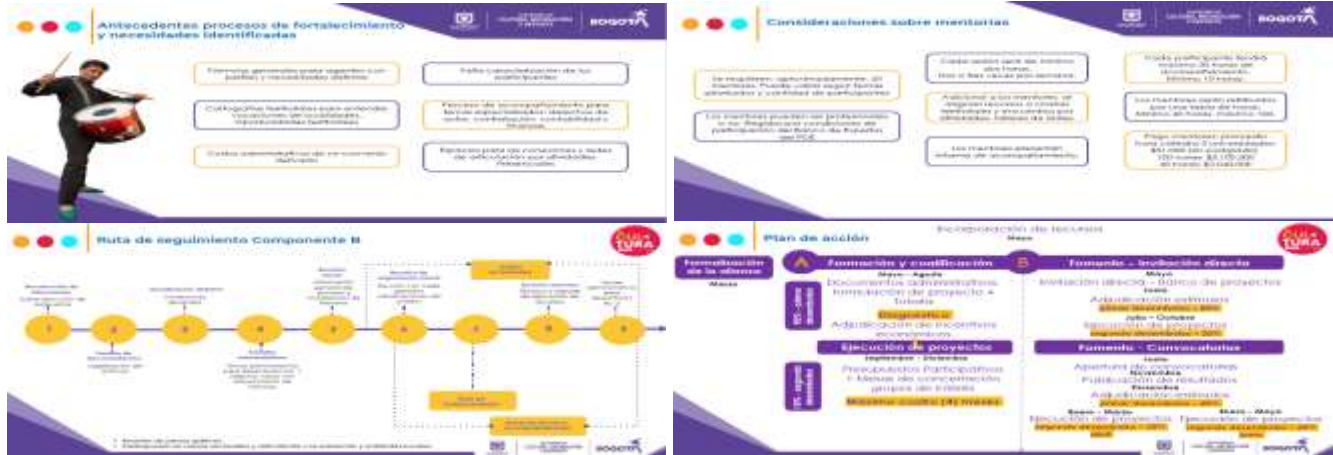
Antecedentes procesos de fortalecimiento y necesidades identificadas

BOGOTÁ

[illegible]

Consideraciones sobre mentorías

BOGOTÁ

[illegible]

Ruta de seguimiento Componente B

1 2 3 4 5 6 7 8 9

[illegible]

Plan de acción

Incorporación de recursos
Marzo

Formulación de la alianza
Marzo

A Formación y cualificación
Mayo - Agosto
Documentos administrativos, formulación de proyecto + Tutela
Diagnóstico
Adjudicación de incentivos económicos

Ejecución de proyectos
Septiembre - Diciembre
Presupuestos Participativos + Mesas de concertación proyecto de Tutela
Máximo cuatro (4) meses

B Fomento - Invitación directa
Mayo
Invitación directa - banco de proyectos
Junio
Adjudicación estímulos
Julio - Octubre
Ejecución de proyectos

Fomento - Convocatorias
Junio
Apertura de convocatorias
Noviembre
Publicación de resultados
Diciembre
Adjudicación estímulos
Enero - Marzo
Ejecución de proyectos
Marzo - Mayo
Ejecución de proyectos

BOGOTÁ